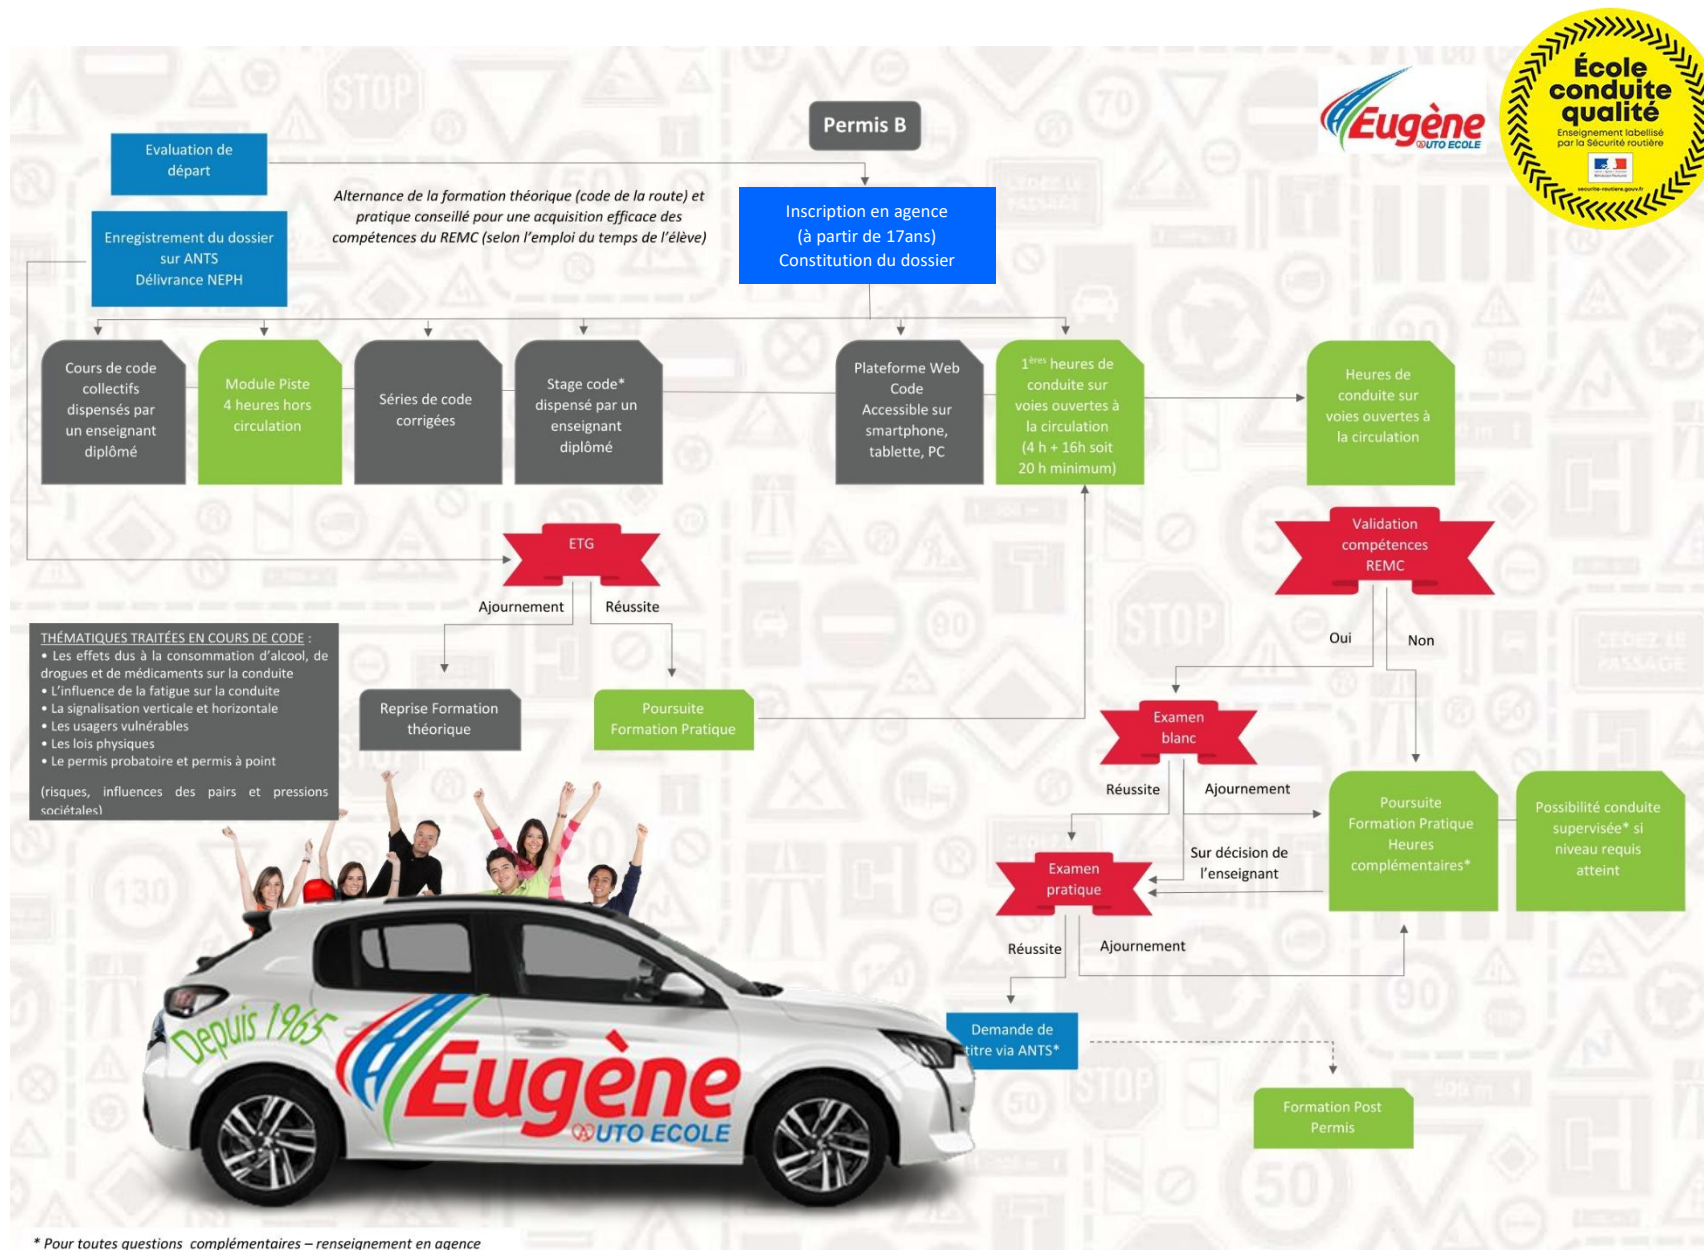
Eugène
AUTO ECOLE

École conduite qualité
Enseignement labellisé par la Sécurité routière

Permis B

Evaluation de départ

Enregistrement du dossier sur ANTS
Délivrance NEPH

*Alternance de la formation théorique (code de la route) et pratique conseillé pour une acquisition efficace des compétences du REMC (selon l'emploi du temps de l'élève)*

Inscription en agence
(à partir de 17ans)
Constitution du dossier

Cours de code collectifs dispensés par un enseignant diplômé

Module Piste
4 heures hors circulation

Séries de code corrigées

Stage code* dispensé par un enseignant diplômé

Plateforme Web Code
Accessible sur smartphone, tablette, PC

$1^{ères}$ heures de conduite sur voies ouvertes à la circulation
(4 h + 16h soit 20 h minimum)

Heures de conduite sur voies ouvertes à la circulation

ETG

Ajournement

Réussite

Validation compétences REMC

THÉMATIQUES TRAITÉES EN COURS DE CODE :
• Les effets dus à la consommation d'alcool, de drogues et de médicaments sur la conduite
• L'influence de la fatigue sur la conduite
• La signalisation verticale et horizontale
• Les usagers vulnérables
• Les lois physiques
• Le permis probatoire et permis à point

(risques, influences des pairs et pressions sociétales)

Reprise Formation théorique

Poursuite Formation Pratique

Oui

Non

Examen blanc

Réussite

Ajournement

Poursuite Formation Pratique Heures complémentaires*

Possibilité conduite supervisée* si niveau requis atteint

Sur décision de l'enseignant

Examen pratique

Réussite

Ajournement

Demande de titre via ANTS*

Formation Post Permis

Depuis 1965
Eugène
AUTO ECOLE

* Pour toutes questions complémentaires – renseignement en agence